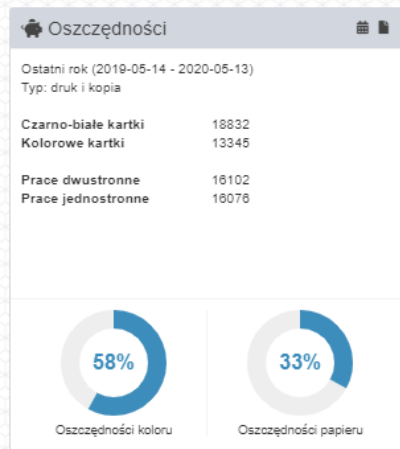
Oszczędności

Ostatni rok (2019-05-14 - 2020-05-13)
Typ: druk i kopia

| | |
|---|---|
| **Czarno-białe kartki** | 18832 |
| **Kolorowe kartki** | 13345 |

| | |
|---|---|
| **Prace dwustronne** | 16102 |
| **Prace jednostronne** | 16076 |

58%
Oszczędności koloru

33%
Oszczędności papieru